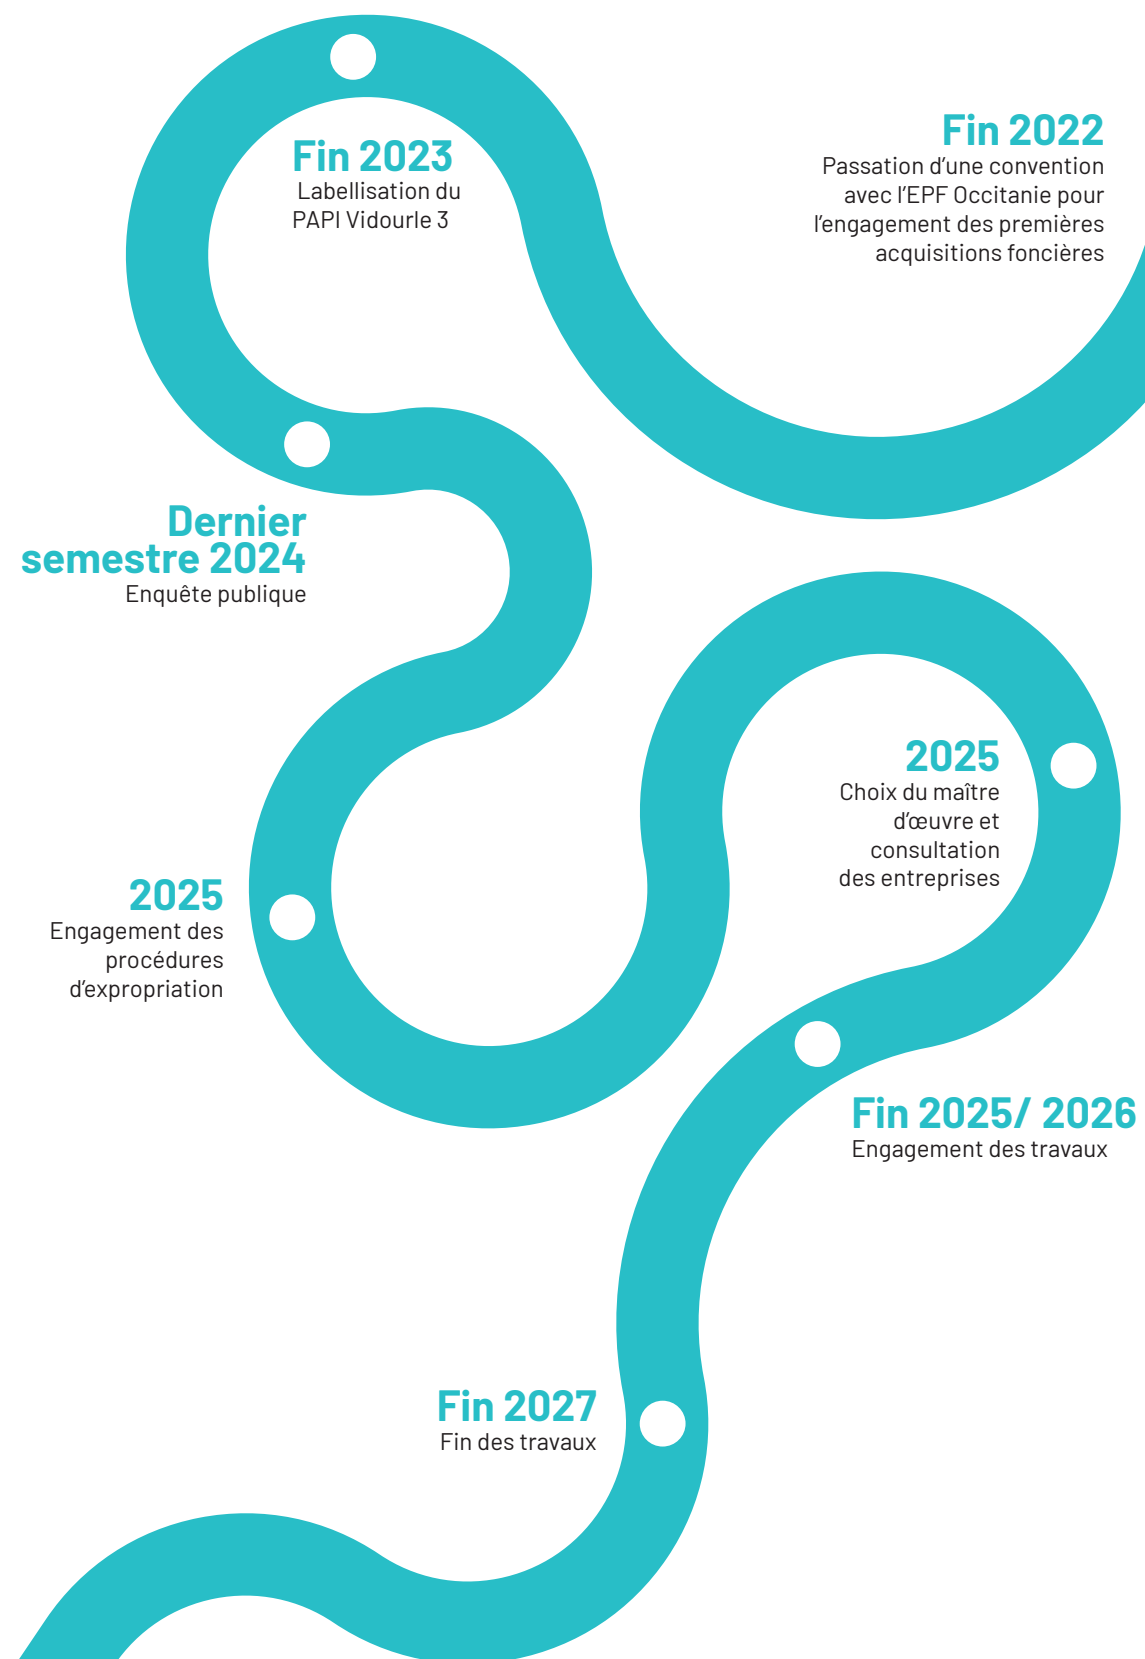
Fin 2022
Passation d’une convention avec l’EPF Occitanie pour l’engagement des premières acquisitions foncières

Fin 2023
Labellisation du PAPI Vidourle 3

Dernier semestre 2024
Enquête publique

2025
Choix du maître d’œuvre et consultation des entreprises

2025
Engagement des procédures d’expropriation

Fin 2025/ 2026
Engagement des travaux

Fin 2027
Fin des travaux